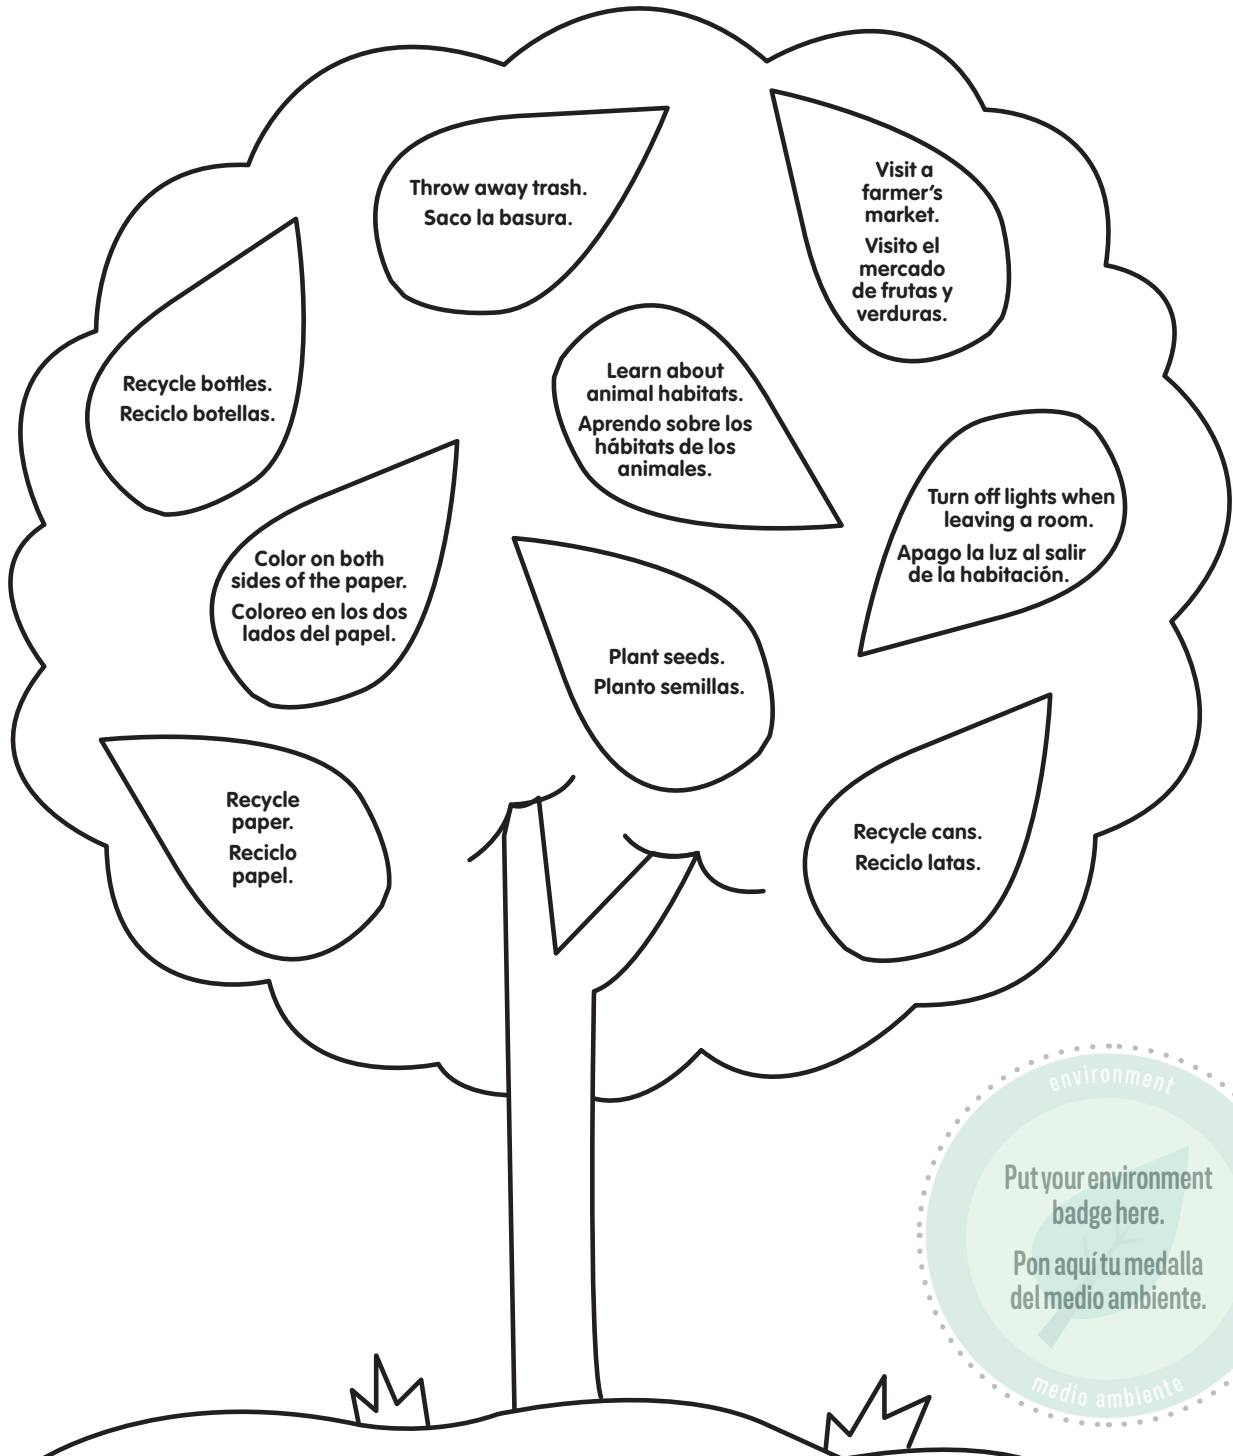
Throw away trash.
Saco la basura.

Visit a farmer's market.
Visito el mercado de frutas y verduras.

Recycle bottles.
Reciclo botellas.

Learn about animal habitats.
Aprendo sobre los hábitats de los animales.

Turn off lights when leaving a room.
Apago la luz al salir de la habitación.

Color on both sides of the paper.
Coloreo en los dos lados del papel.

Plant seeds.
Planto semillas.

Recycle paper.
Reciclo papel.

Recycle cans.
Reciclo latas.

environment

Put your environment badge here.

Pon aquí tu medalla del medio ambiente.

medio ambiente